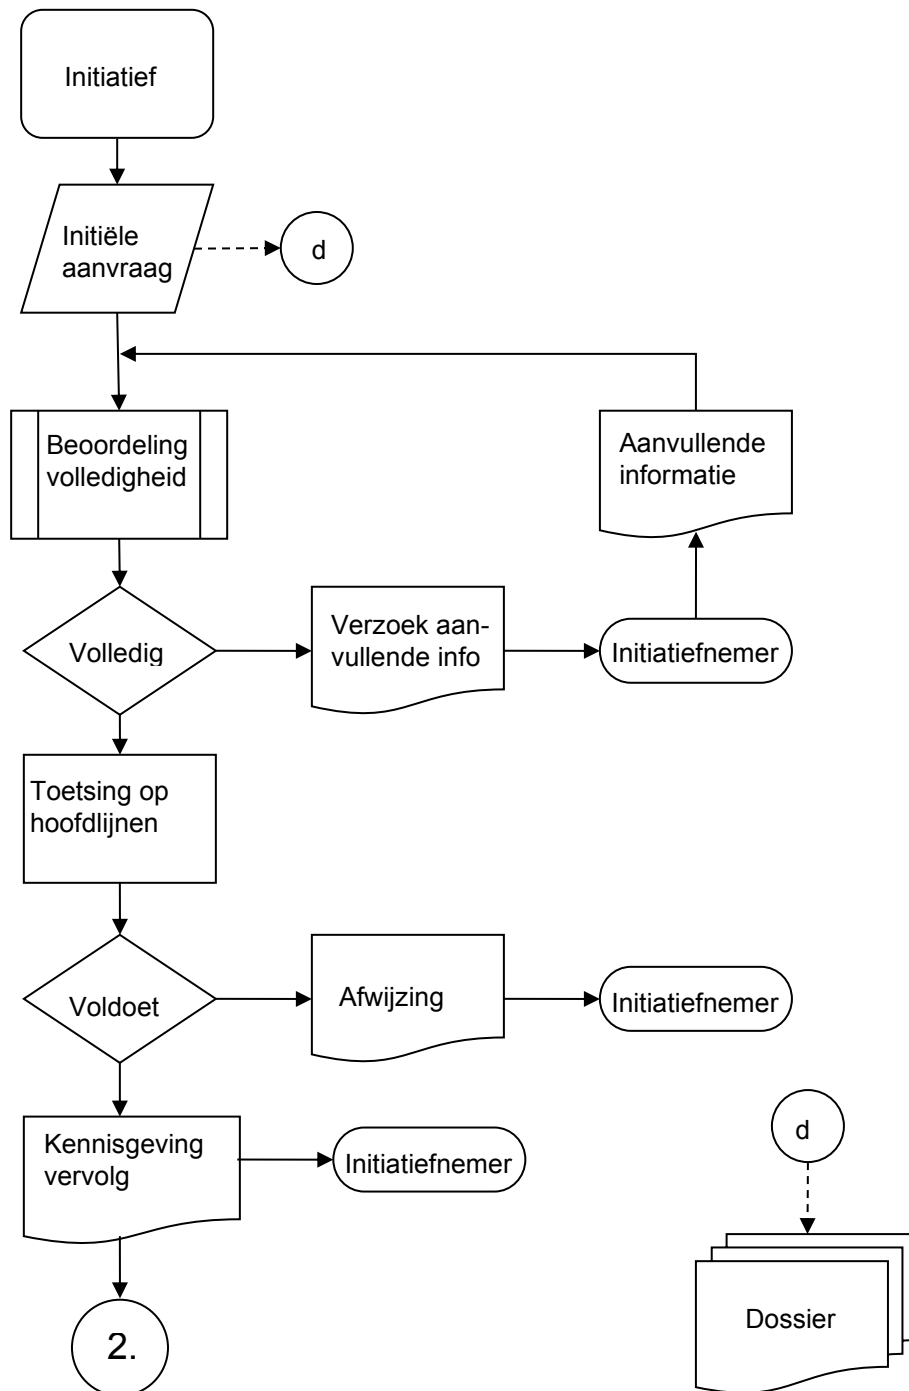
Initiatief

Initiële aanvraag

d

Beoordeling volledigheid

Aanvullende informatie

Volledig

Verzoek aanvullende info

Initiatiefnemer

Toetsing op hoofdlijnen

Voldoet

Afwijzing

Initiatiefnemer

Kennisgeving vervolg

Initiatiefnemer

d

2.

Dossier